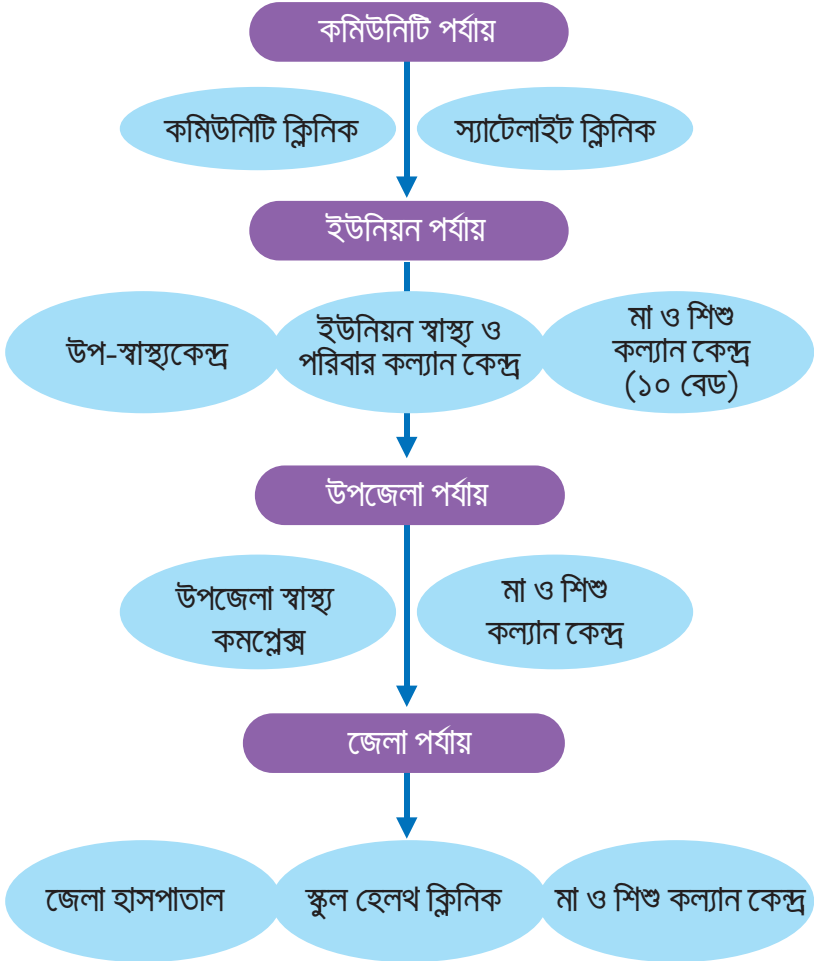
কমিউনিটি পর্যায়

কমিউনিটি ক্লিনিক

স্যাটেলাইট ক্লিনিক

ইউনিয়ন পর্যায়

উপ-স্বাস্থ্যকেন্দ্র

ইউনিয়ন স্বাস্থ্য ও পরিবার কল্যান কেন্দ্র

মা ও শিশু কল্যান কেন্দ্র (১০ বেড)

উপজেলা পর্যায়

উপজেলা স্বাস্থ্য কমপ্লেক্স

মা ও শিশু কল্যান কেন্দ্র

জেলা পর্যায়

জেলা হাসপাতাল

স্কুল হেলথ ক্লিনিক

মা ও শিশু কল্যান কেন্দ্র